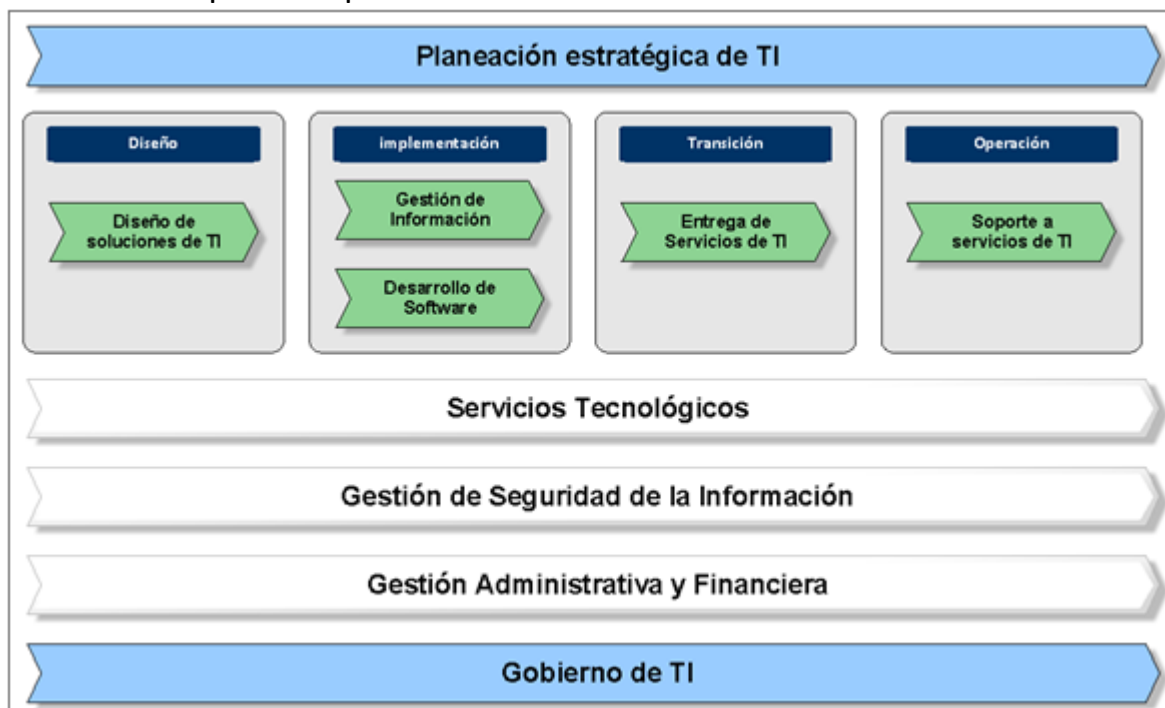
Planeación estratégica de TI

Diseño

Diseño de soluciones de TI

implementación

Gestión de Información

Desarrollo de Software

Transición

Entrega de Servicios de TI

Operación

Soporte a servicios de TI

Servicios Tecnológicos

Gestión de Seguridad de la Información

Gestión Administrativa y Financiera

Gobierno de TI